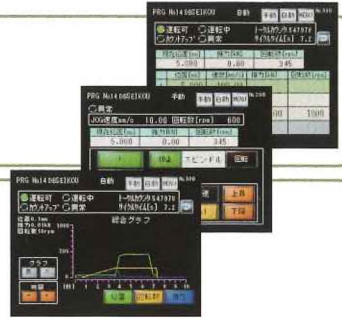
PRG No.14 06SEIKOU 自動 手動 自動 MENU No.100
運転可 運転中
カウントアップ 異常
トータルカウンタ 147878
サイクルタイム[s] 7.2
5.000 0.00 345
1000

PRG No.14 06SEIKOU 手動 手動 自動 MENU No.200
異常
JOG速度mm/s 10.00 回転数[rpm] 600
5.000 0.00 345
停止 スピンドル 回転
上昇
下降

PRG No.14 06SEIKOU 自動 手動 自動 MENU No.300
運転可 運転中
カウントアップ 異常
トータルカウンタ 147878
サイクルタイム[s] 7.2
総合グラフ
位置 0.1mm
推力 0.01kN
回転数 10rpm
グラフ
時間
1000
100
荷重 回転数 推力